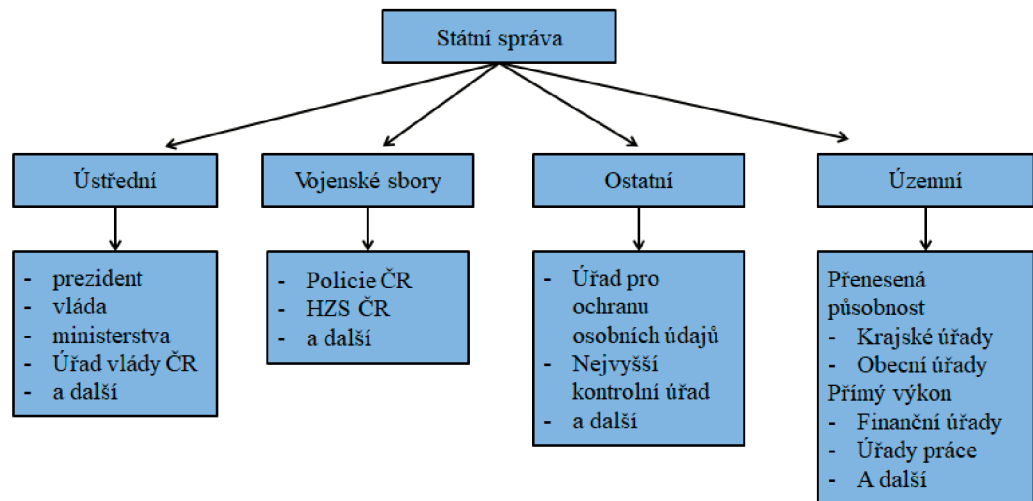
Státní správa

Ústřední

- prezident
- vláda
- ministerstva
- Úřad vlády ČR
- a další

Vojenské sbory

- Policie ČR
- HZS ČR
- a další

Ostatní

- Úřad pro ochranu osobních údajů
- Nejvyšší kontrolní úřad
- a další

Územní

Přenesená působnost
- Krajské úřady
- Obecní úřady
Přímý výkon
- Finanční úřady
- Úřady práce
- A další